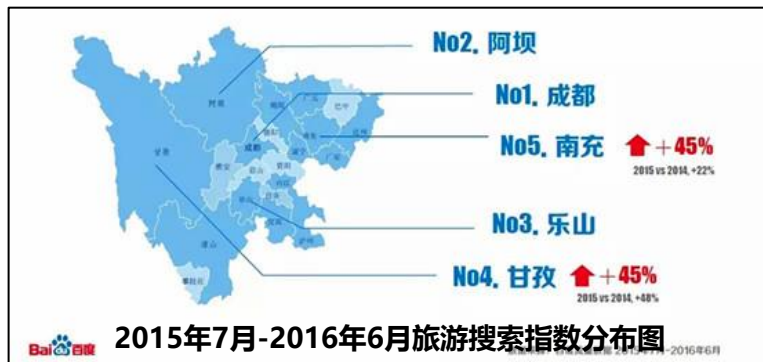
No2. 阿坝

No1. 成都

No5. 南充 +45%
2015 vs 2014, +22%

No3. 乐山

No4. 甘孜 +45%
2015 vs 2014, +48%

阿坝
绵阳
广元
巴中
达州
南充
成都
德阳
遂宁
广安
雅安
眉山
资阳
内江
乐山
自贡
宜宾
泸州
甘孜
凉山
攀枝花

Bai百度

2015年7月-2016年6月旅游搜索指数分布图